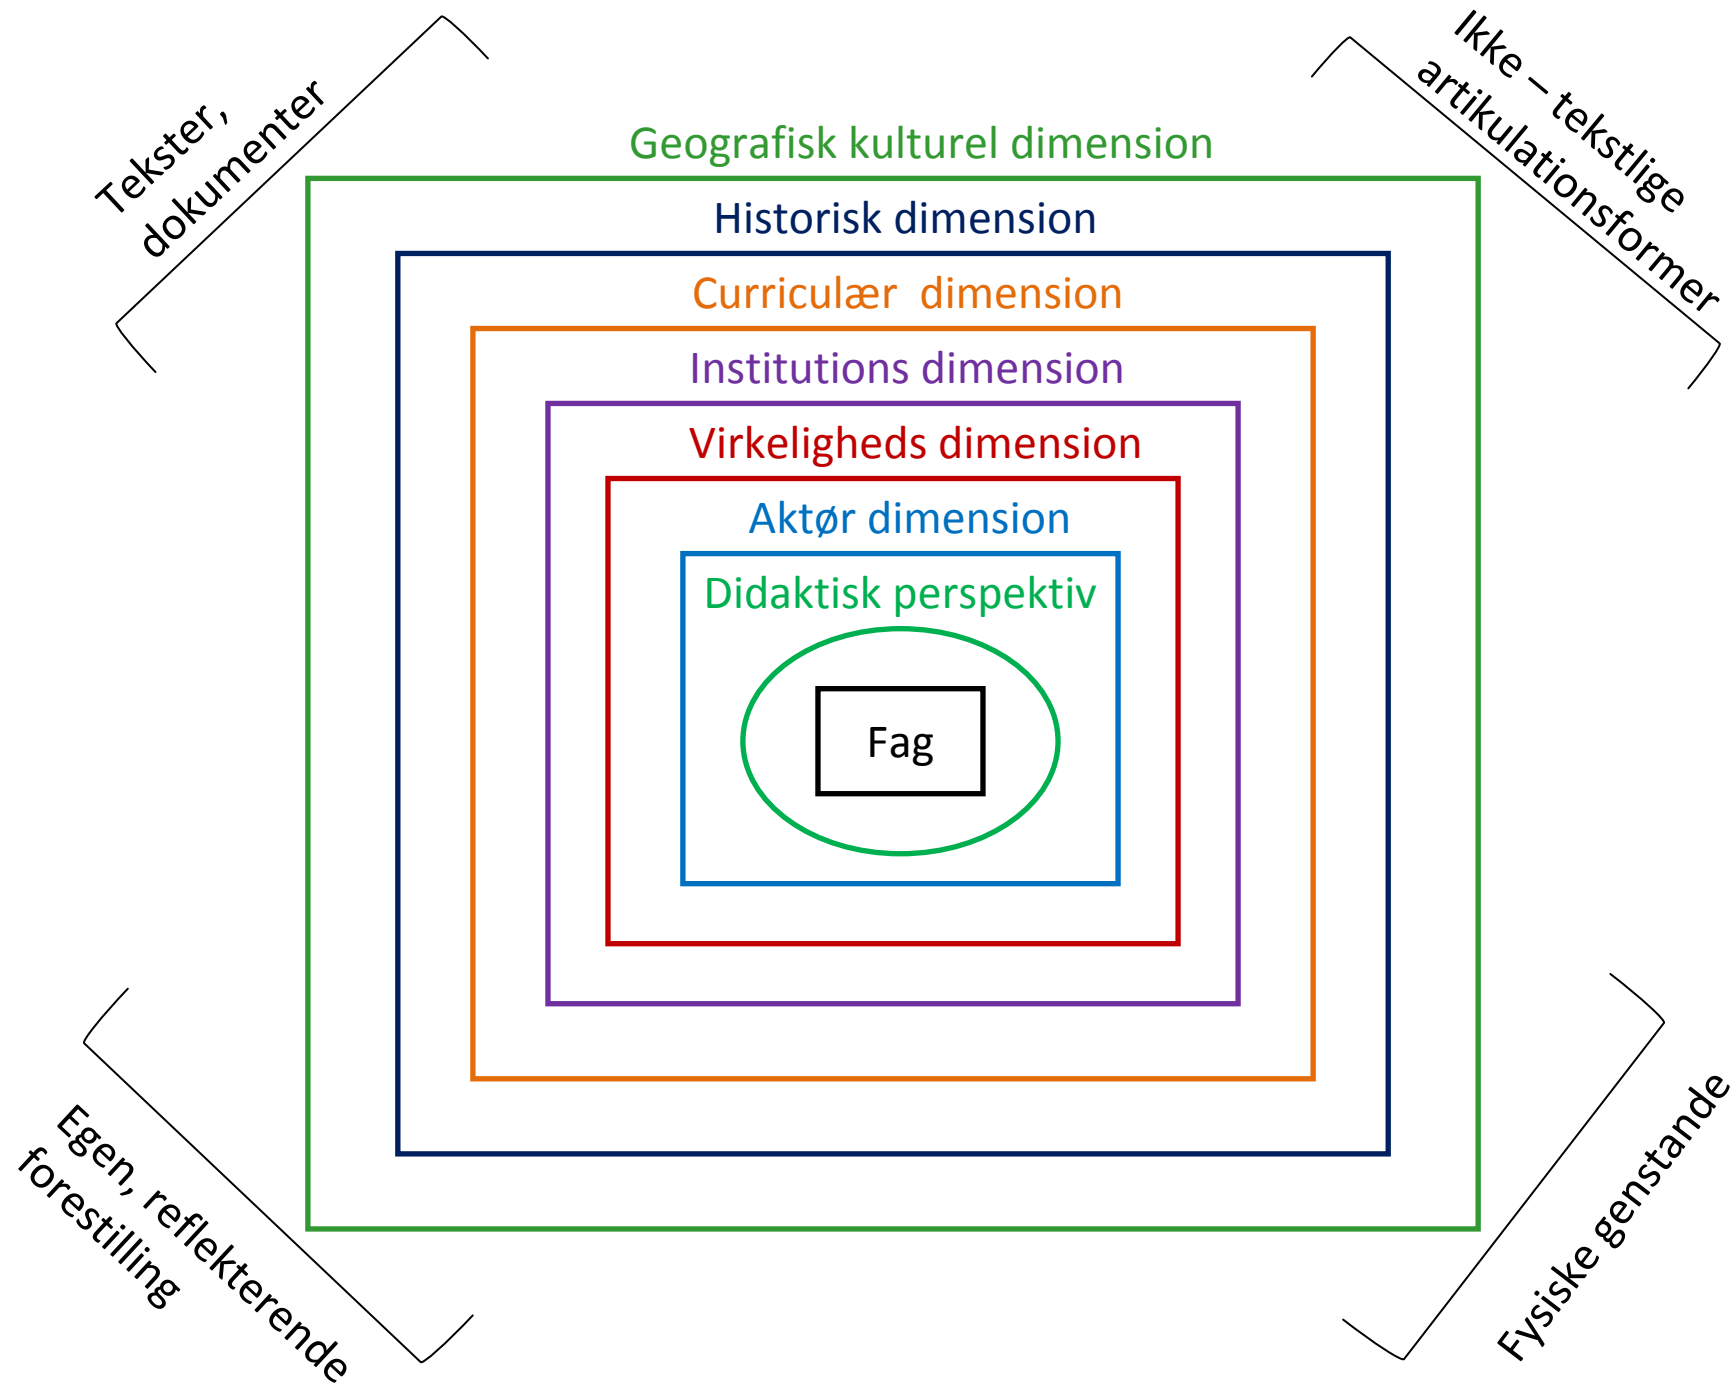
Tekster, dokumenter

Ikke – tekstlige artikulationsformer

Geografisk kulturel dimension

Historisk dimension

Curriculær dimension

Institutions dimension

Virkeligheds dimension

Aktør dimension

Didaktisk perspektiv

Fag

Egen, reflekterende forestilling

Fysiske genstande